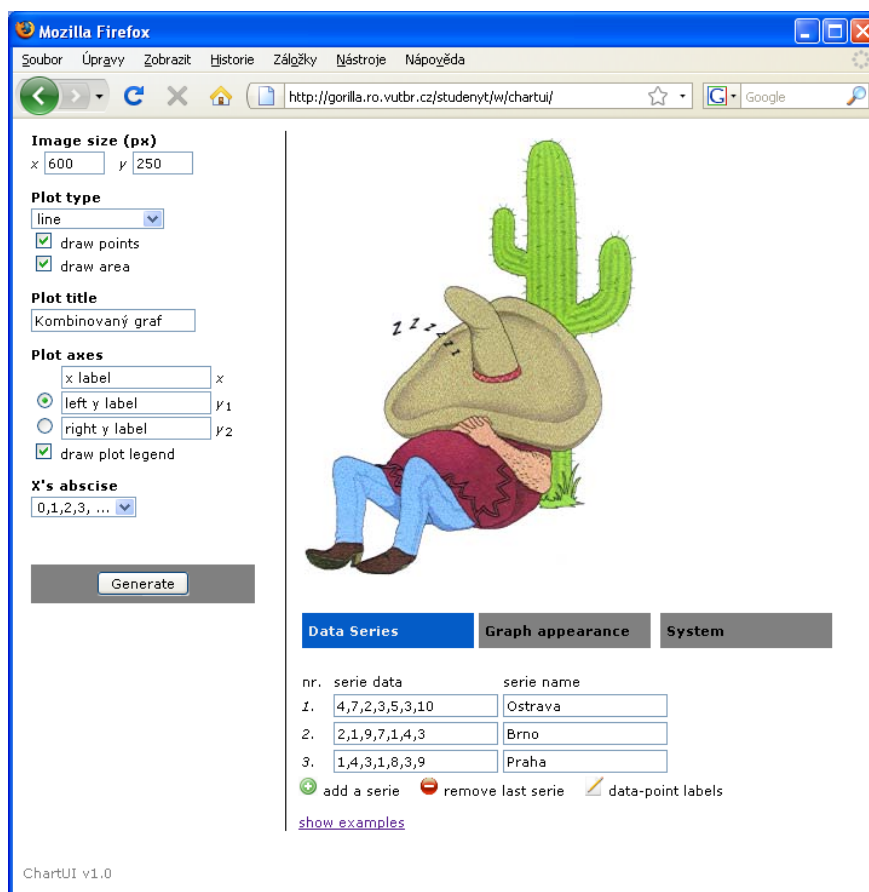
Mozilla Firefox

Soubor Úpravy Zobrazit Historie Záložky Nástroje Nápověda

http://gorilla.ro.vutbr.cz/studenyt/w/chartui/

Google

Image size (px)
$x$ 600 $y$ 250

Plot type
line
draw points
draw area

Plot title
Kombinovaný graf

Plot axes
x label $x$
left y label $y_1$
right y label $y_2$
draw plot legend

X's abscise
0,1,2,3, ...

Generate

Z Z Z

Data Series | Graph appearance | System

| nr. | serie data | serie name |
|---|---|---|
| 1. | 4,7,2,3,5,3,10 | Ostrava |
| 2. | 2,1,9,7,1,4,3 | Brno |
| 3. | 1,4,3,1,8,3,9 | Praha |

add a serie remove last serie data-point labels

show examples

ChartUI v1.0